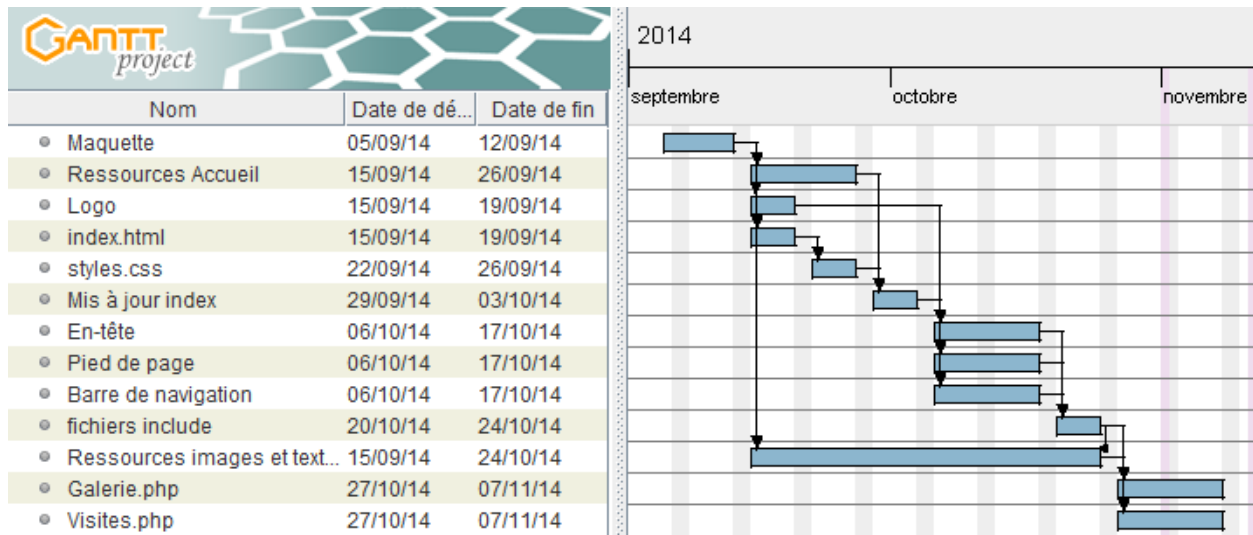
GANTT project

| Nom | Date de dé... | Date de fin |
|---|---|---|
| Maquette | 05/09/14 | 12/09/14 |
| Ressources Accueil | 15/09/14 | 26/09/14 |
| Logo | 15/09/14 | 19/09/14 |
| index.html | 15/09/14 | 19/09/14 |
| styles.css | 22/09/14 | 26/09/14 |
| Mis à jour index | 29/09/14 | 03/10/14 |
| En-tête | 06/10/14 | 17/10/14 |
| Pied de page | 06/10/14 | 17/10/14 |
| Barre de navigation | 06/10/14 | 17/10/14 |
| fichiers include | 20/10/14 | 24/10/14 |
| Ressources images et text... | 15/09/14 | 24/10/14 |
| Galerie.php | 27/10/14 | 07/11/14 |
| Visites.php | 27/10/14 | 07/11/14 |

2014

septembre octobre novembre